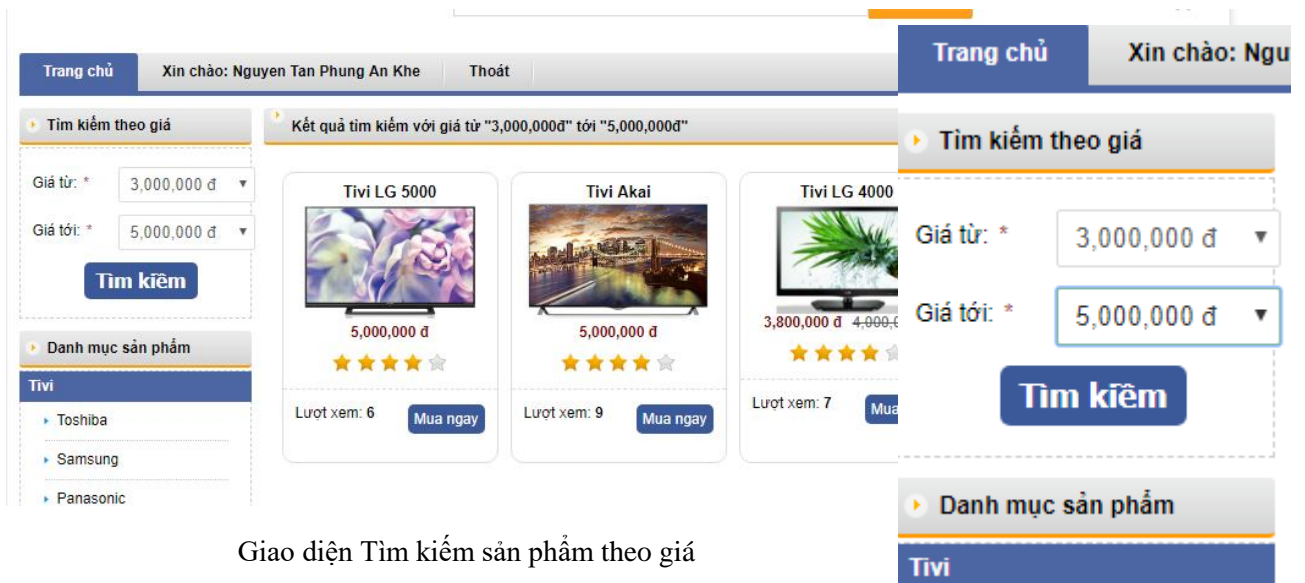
Trang chủ | Xin chào: Nguyen Tan Phung An Khe | Thoát

Tìm kiếm theo giá

Giá từ: * 3,000,000 đ

Giá tới: * 5,000,000 đ

Tìm kiếm

Danh mục sản phẩm

Tivi

Toshiba

Samsung

Panasonic

Kết quả tìm kiếm với giá từ "3,000,000đ" tới "5,000,000đ"

Tivi LG 5000

5,000,000 đ

Lượt xem: 6

Mua ngay

Tivi Akai

5,000,000 đ

Lượt xem: 9

Mua ngay

Tivi LG 4000

3,800,000 đ 4,000,0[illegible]

Lượt xem: 7

Mua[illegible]

Giao diện Tìm kiếm sản phẩm theo giá

Trang chủ | Xin chào: Ngu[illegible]

Tìm kiếm theo giá

Giá từ: * 3,000,000 đ

Giá tới: * 5,000,000 đ

Tìm kiếm

Danh mục sản phẩm

Tivi